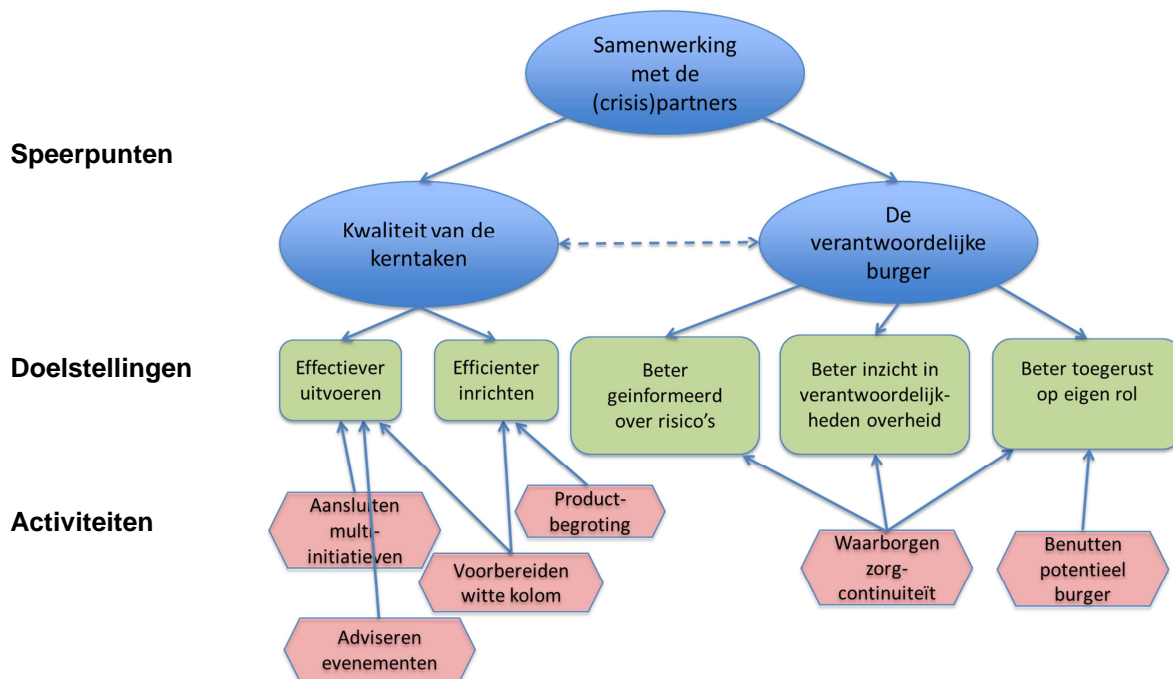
Samenwerking met de (crisis)partners

Speerpunten

Kwaliteit van de kerntaken

De verantwoordelijke burger

Doelstellingen

Effectiever uitvoeren

Efficienter inrichten

Beter geinformeerd over risico's

Beter inzicht in verantwoordelijkheden overheid

Beter toegerust op eigen rol

Activiteiten

Aansluiten multi-initiatieven

Product-begroting

Voorbereiden witte kolom

Waarborgen zorg-continuiteït

Benutten potentieel burger

Adviseren evenementen